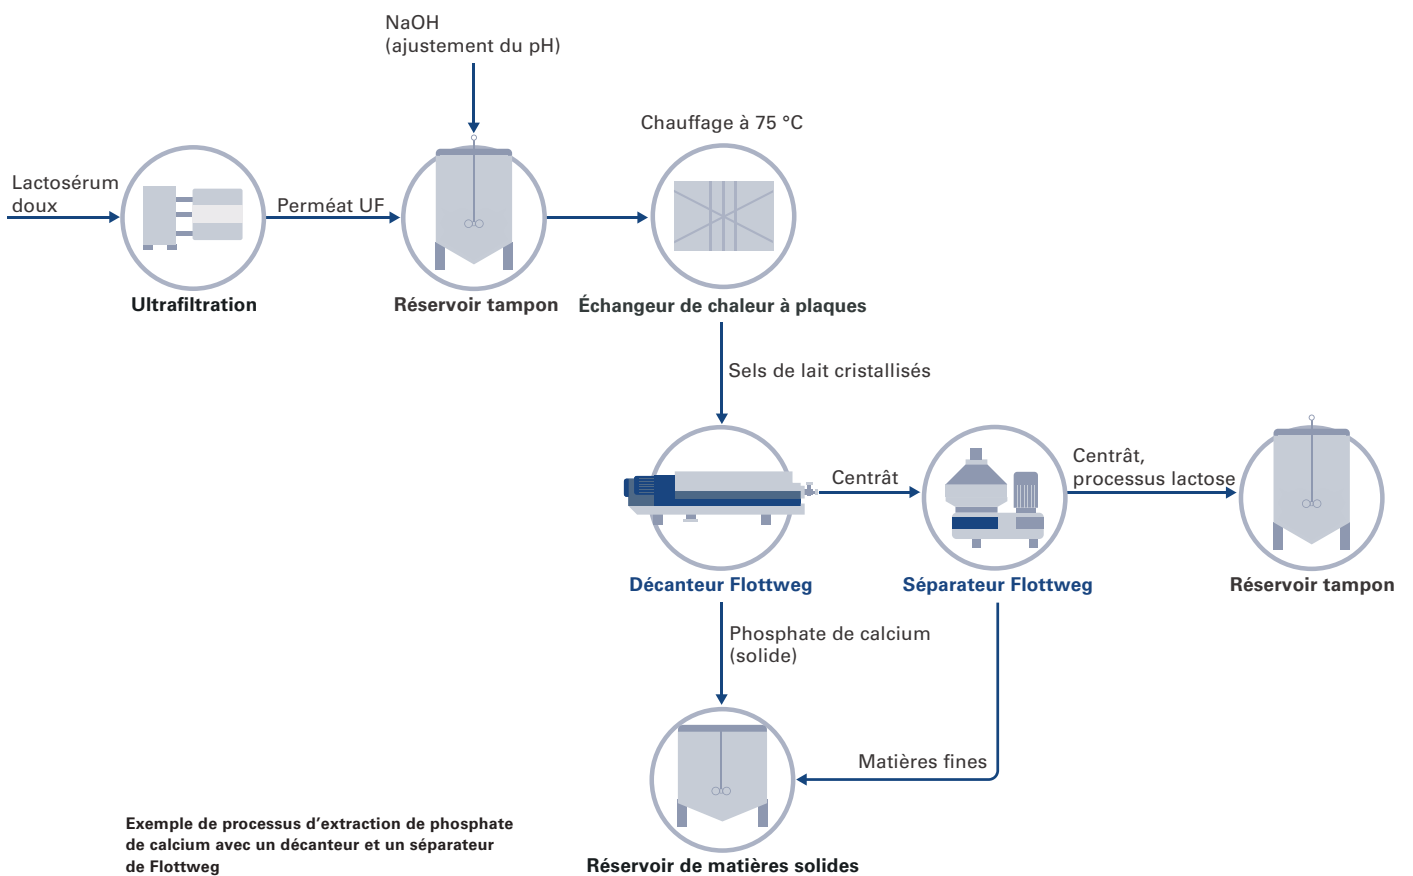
NaOH
(ajustement du pH)

Chauffage à 75 °C

Lactosérum doux

Perméat UF

Ultrafiltration

Réservoir tampon

Échangeur de chaleur à plaques

Sels de lait cristallisés

Centrât

Centrât, processus lactose

Décanteur Flottweg

Séparateur Flottweg

Réservoir tampon

Phosphate de calcium (solide)

Matières fines

Exemple de processus d’extraction de phosphate de calcium avec un décanteur et un séparateur de Flottweg

Réservoir de matières solides